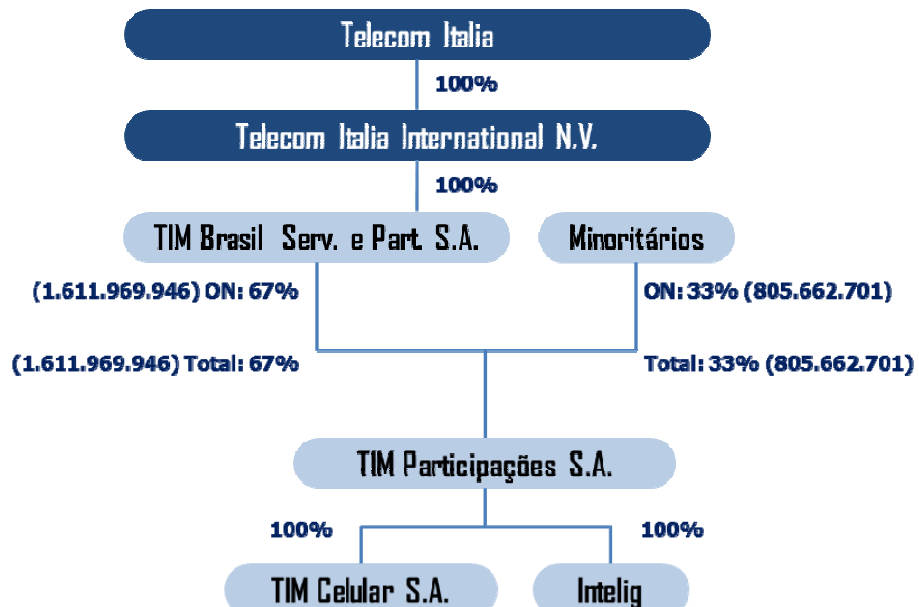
Telecom Italia

100%

Telecom Italia International N.V.

100%

TIM Brasil Serv. e Part. S.A.

Minoritários

(1.611.969.946) ON: 67%

ON: 33% (805.662.701)

(1.611.969.946) Total: 67%

Total: 33% (805.662.701)

TIM Participações S.A.

100%

100%

TIM Celular S.A.

Intelig